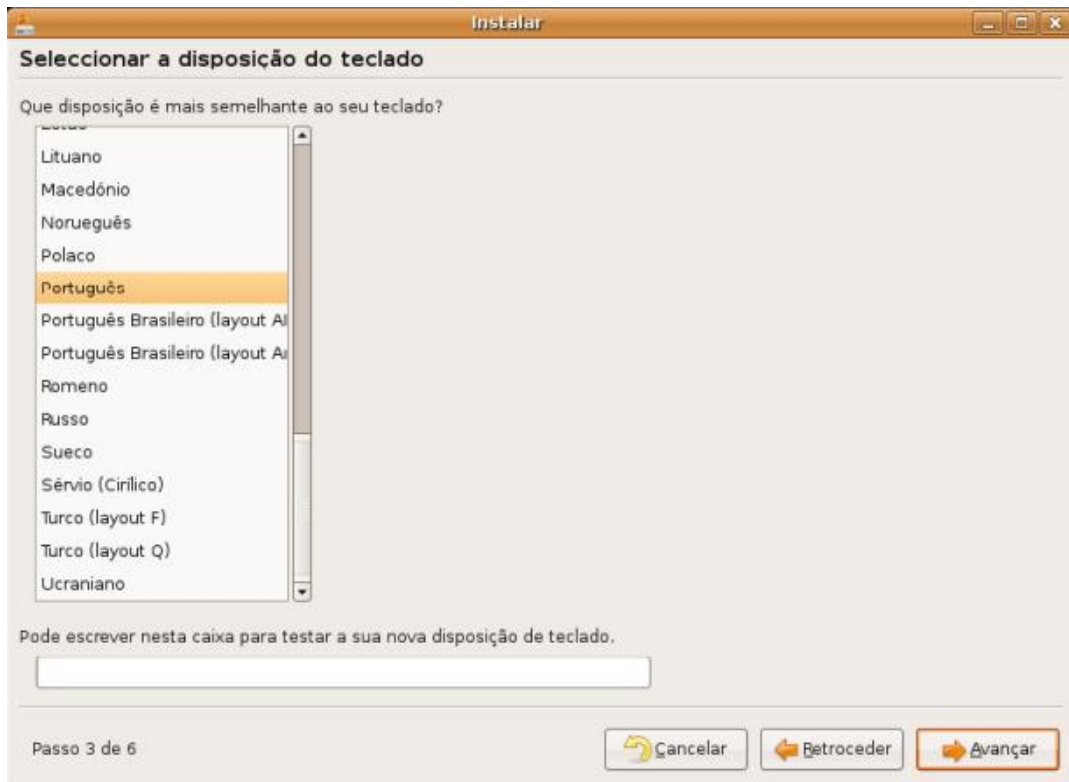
Instalar

Seleccionar a disposição do teclado

Que disposição é mais semelhante ao seu teclado?

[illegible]
Lituano
Macedónio
Norueguês
Polaco
Português
Português Brasileiro (layout A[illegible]
Português Brasileiro (layout A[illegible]
Romeno
Russo
Sueco
Sérvio (Cirílico)
Turco (layout F)
Turco (layout Q)
Ucraniano

Pode escrever nesta caixa para testar a sua nova disposição de teclado.

Passo 3 de 6

Cancelar
Retroceder
Avançar